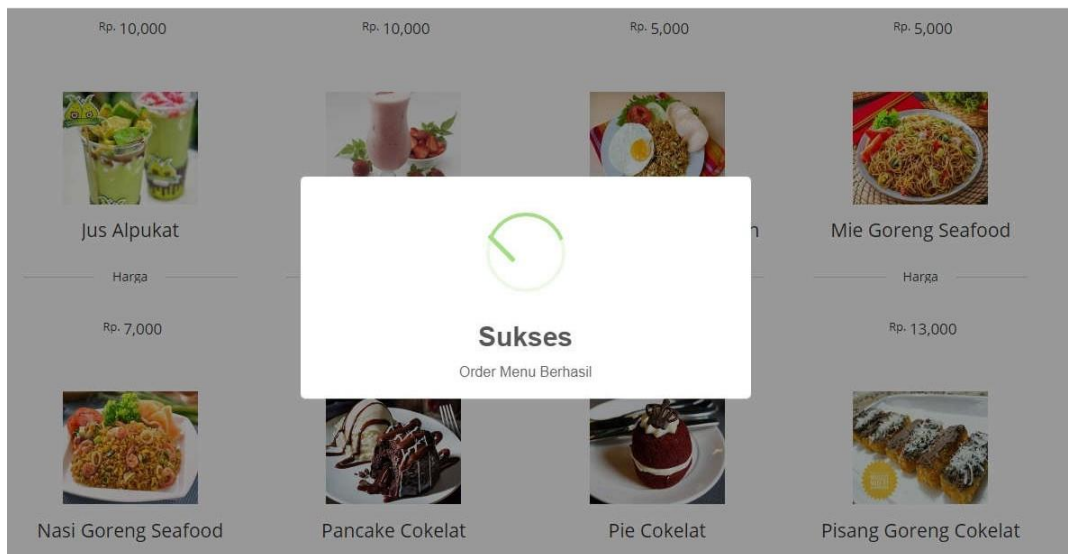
Rp. 10,000

Rp. 10,000

Rp. 5,000

Rp. 5,000

Jus Alpukat

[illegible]n

Mie Goreng Seafood

Harga

Harga

Rp. 7,000

Rp. 13,000

Sukses

Order Menu Berhasil

Nasi Goreng Seafood

Pancake Cokelat

Pie Cokelat

Pisang Goreng Cokelat